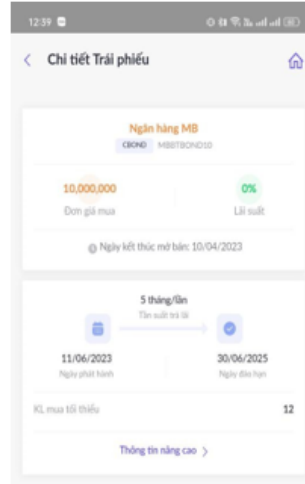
12:39

Chi tiết Trái phiếu

Ngân hàng MB
CBOND MBBTBOND10

10,000,000
Đơn giá mua

0%
Lãi suất

Ngày kết thúc mở bán: 10/04/2023

5 tháng/lần
Tần suất trả lãi

11/06/2023
Ngày phát hành

30/06/2025
Ngày đáo hạn

KL mua tối thiểu 12

Thông tin nâng cao >